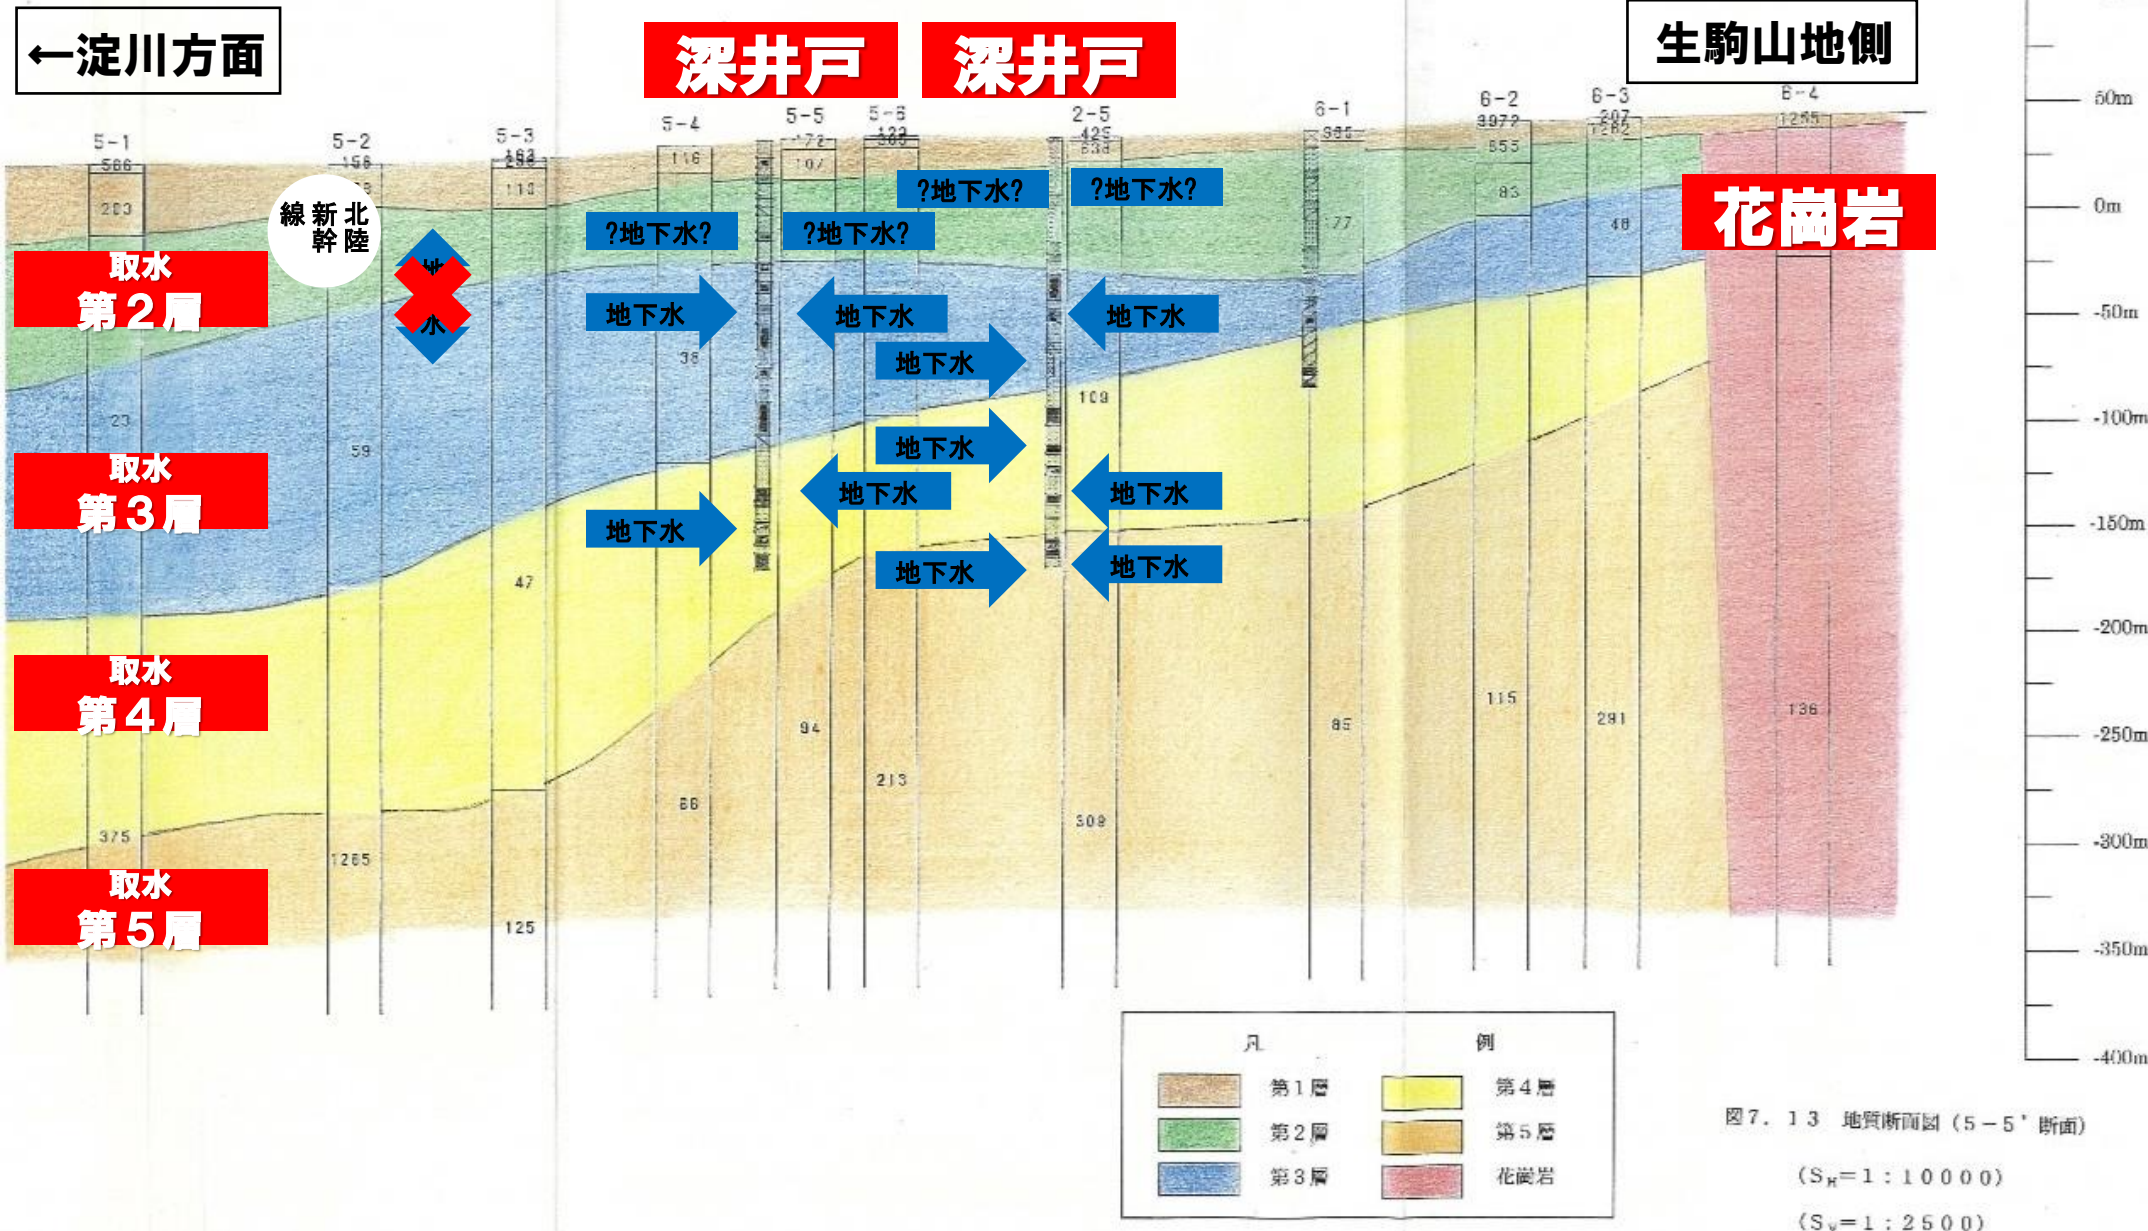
←淀川方面

深井戸 深井戸

生駒山地側

5-1 566 203 23 375
5-2 156 59 1265
5-3 113 47 125
5-4 116 36 66
5-5 172 107 94
5-6 213
2-5 425 109 509
6-1 77 85
6-2 555 83 115
6-3 48 291
6-4 1255 136

北陸新幹線

取水 第２層
取水 第３層
取水 第４層
取水 第５層

?地下水? ?地下水? ?地下水? ?地下水?
地下水 地下水 地下水 地下水 地下水 地下水 地下水 地下水 地下水 地下水 地下水

花崗岩

50m
0m
-50m
-100m
-150m
-200m
-250m
-300m
-350m
-400m

凡 例
第１層 第４層
第２層 第５層
第３層 花崗岩

図７．１３ 地質断面図（５－５' 断面）
（$S_H$＝１：１００００）
（$S_V$＝１：２５００）